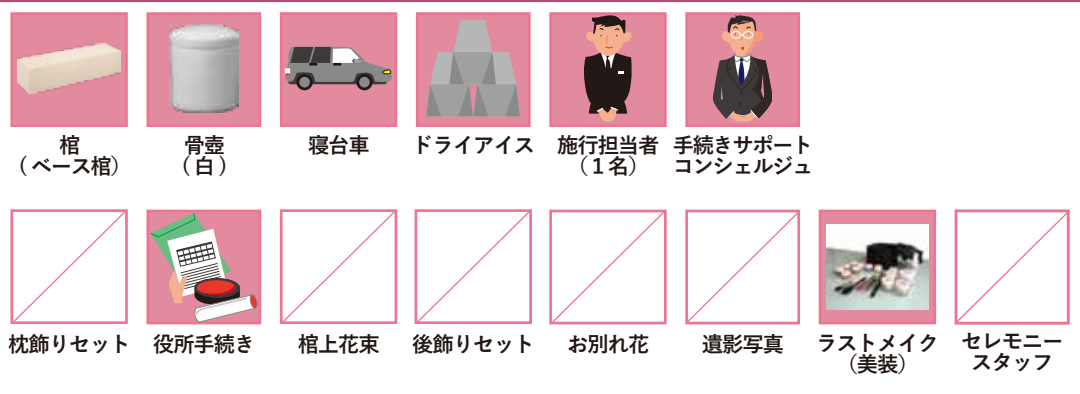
棺
（ベース棺）

骨壺
（白）

寝台車

ドライアイス

施行担当者
（1名）

手続きサポート
コンシェルジュ

枕飾りセット

役所手続き

棺上花束

後飾りセット

お別れ花

遺影写真

ラストメイク
（美装）

セレモニー
スタッフ